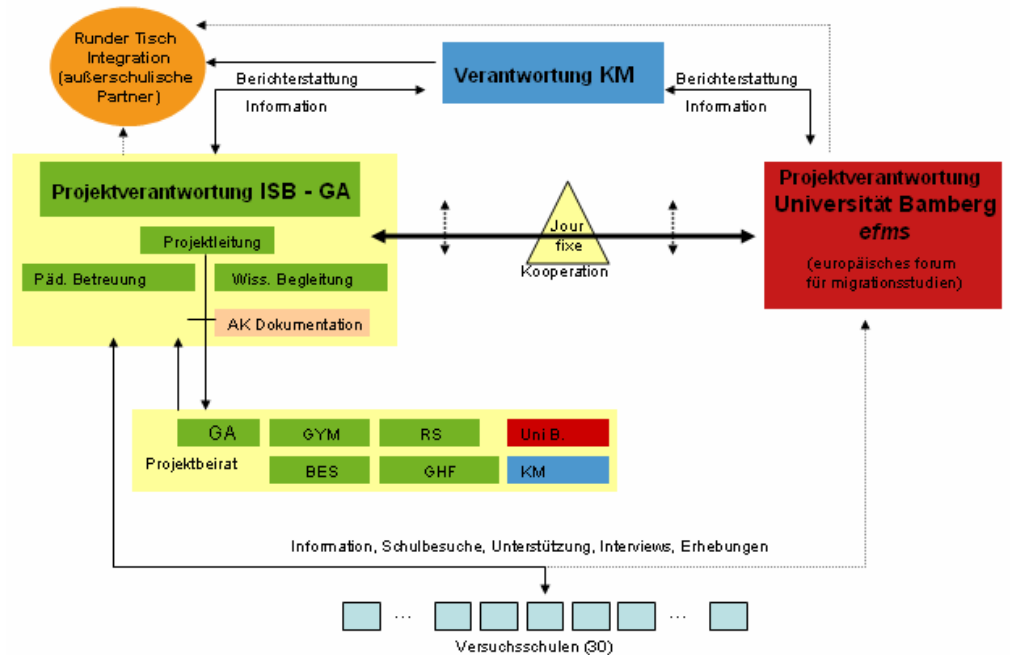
Runder Tisch Integration (außerschulische Partner)

Berichterstattung

Information

Verantwortung KM

Berichterstattung

Information

Projektverantwortung ISB - GA

Projektleitung

Päd. Betreuung

Wiss. Begleitung

AK Dokumentation

Jour fixe

Kooperation

Projektverantwortung Universität Bamberg efms

(europäisches forum für migrationsstudien)

GA

GYM

RS

Uni B.

Projektbeirat

BES

GHF

KM

Information, Schulbesuche, Unterstützung, Interviews, Erhebungen

...

...

Versuchsschulen (30)